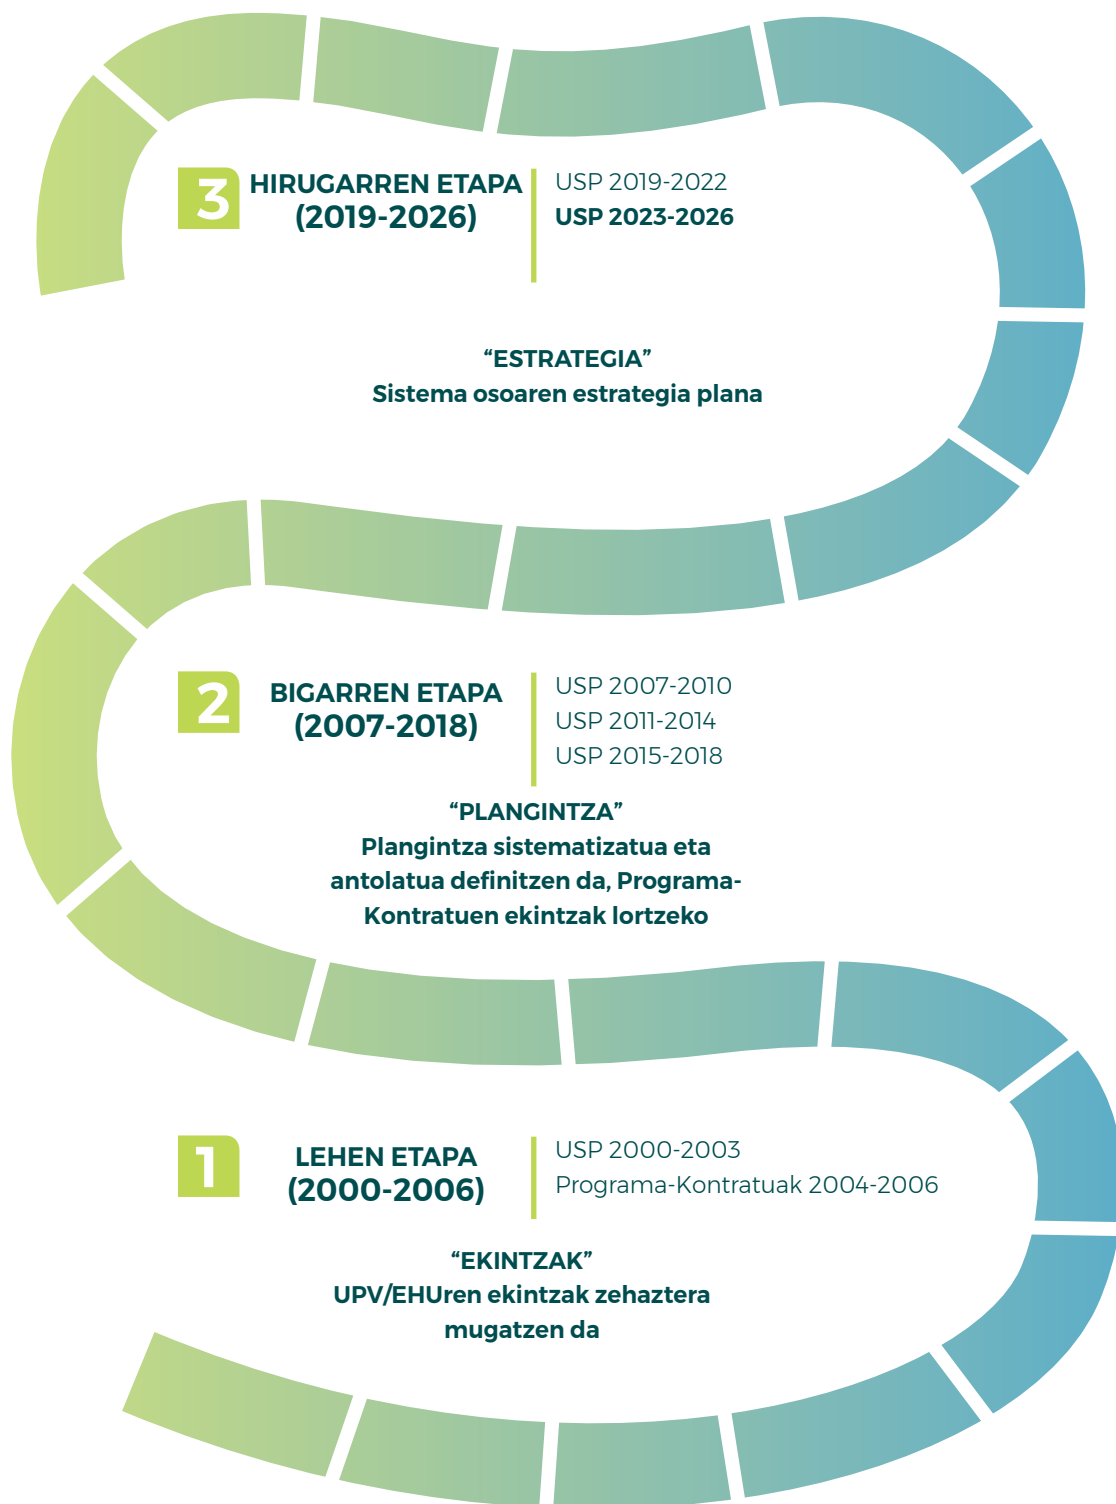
3 HIRUGARREN ETAPA (2019-2026)

USP 2019-2022
USP 2023-2026

“ESTRATEGIA”
Sistema osoaren estrategia plana

2 BIGARREN ETAPA (2007-2018)

USP 2007-2010
USP 2011-2014
USP 2015-2018

“PLANGINTZA”
Plangintza sistematizatua eta antolatua definitzen da, Programa-Kontratuen ekintzak lortzeko

1 LEHEN ETAPA (2000-2006)

USP 2000-2003
Programa-Kontratuak 2004-2006

“EKINTZAK”
UPV/EHUren ekintzak zehaztera mugatzen da